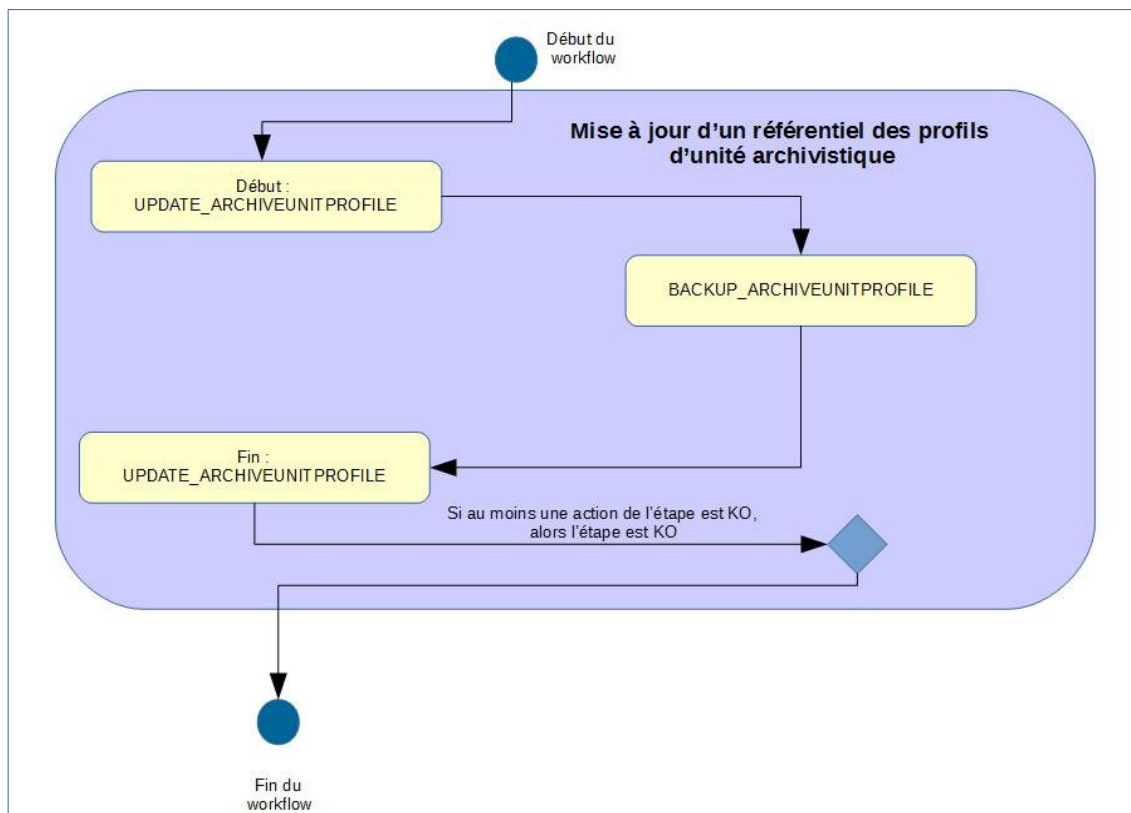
Début du workflow

Mise à jour d'un référentiel des profils d'unité archivistique

Début : UPDATE_ARCHIVEUNITPROFILE

BACKUP_ARCHIVEUNITPROFILE

Fin : UPDATE_ARCHIVEUNITPROFILE

Si au moins une action de l'étape est KO, alors l'étape est KO

Fin du workflow